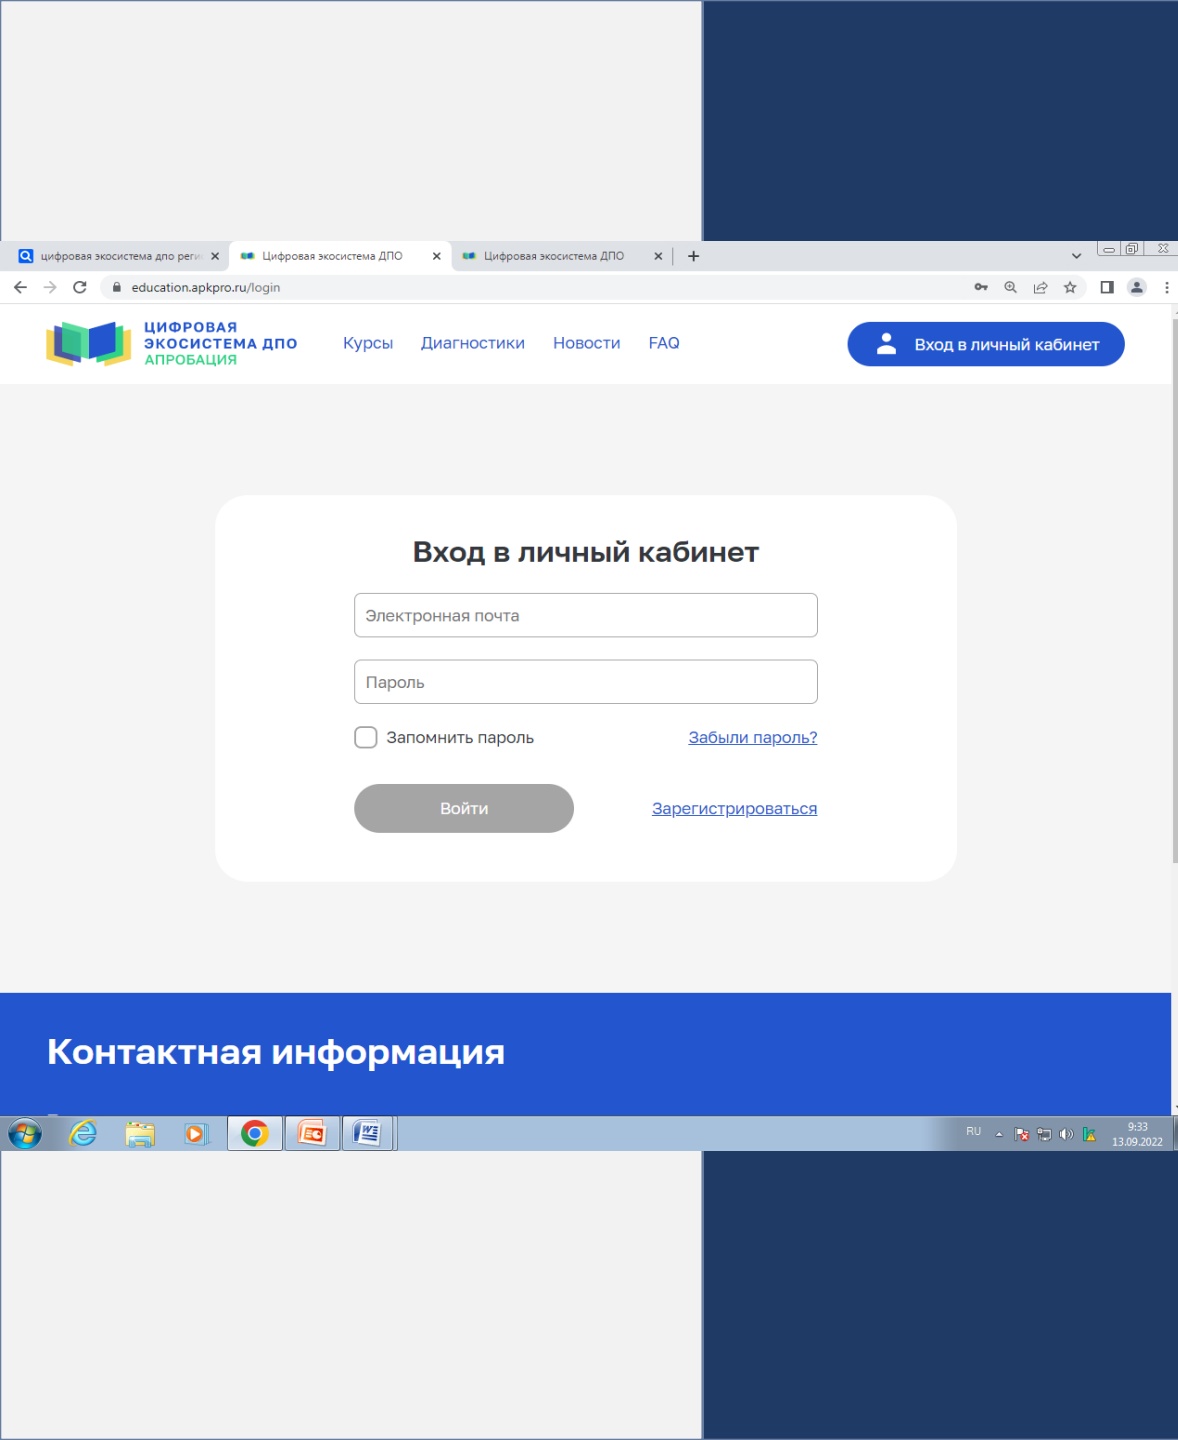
цифровая экосистема дпо реги
Цифровая экосистема ДПО
Цифровая экосистема ДПО

education.apkpro.ru/login

ЦИФРОВАЯ ЭКОСИСТЕМА ДПО
АПРОБАЦИЯ

Курсы
Диагностики
Новости
FAQ

Вход в личный кабинет

Вход в личный кабинет

Электронная почта

Пароль

Запомнить пароль
Забыли пароль?

Войти
Зарегистрироваться

Контактная информация

RU
9:33
13.09.2022